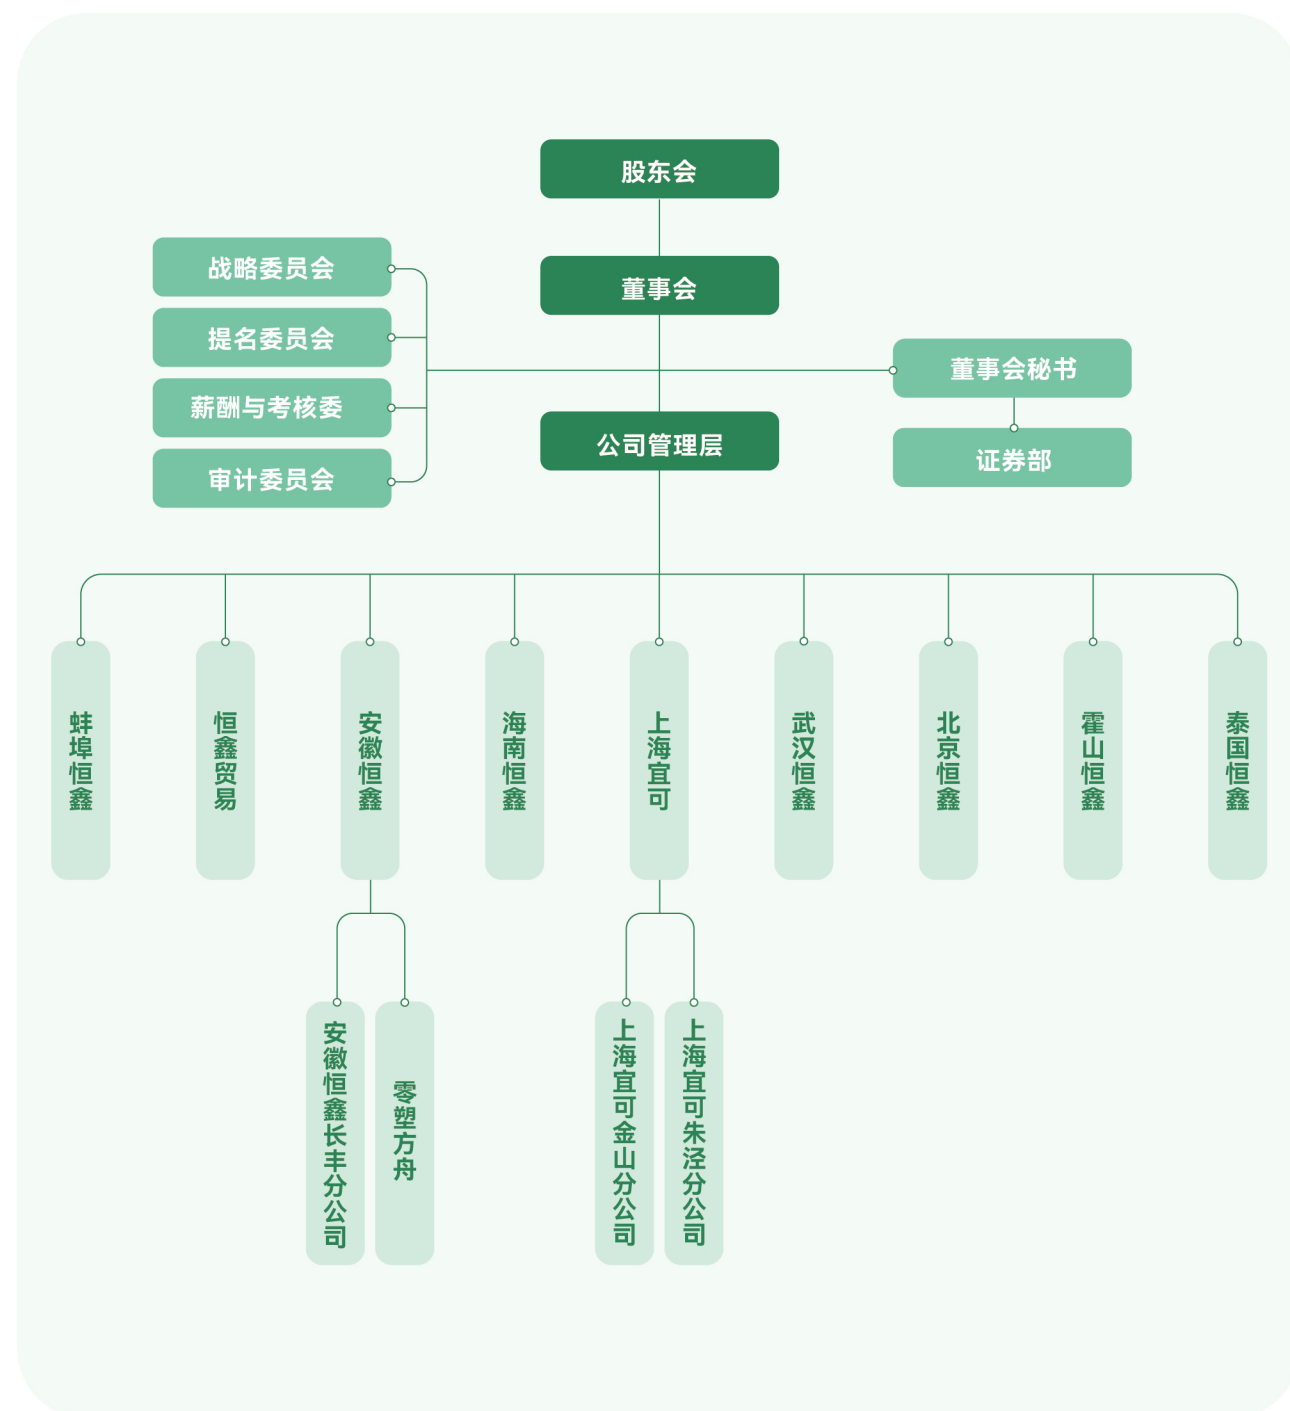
股东会

董事会

战略委员会

提名委员会

薪酬与考核委

审计委员会

董事会秘书

证券部

公司管理层

蚌埠恒鑫

恒鑫贸易

安徽恒鑫

海南恒鑫

上海宜可

武汉恒鑫

北京恒鑫

霍山恒鑫

泰国恒鑫

安徽恒鑫长丰分公司

零塑方舟

上海宜可金山分公司

上海宜可朱泾分公司